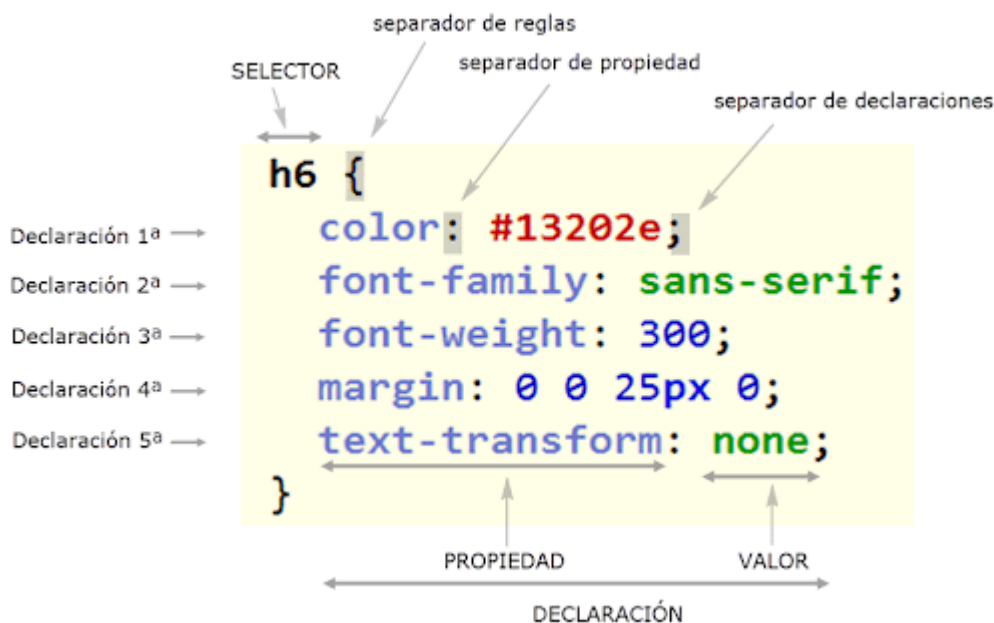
separador de reglas

separador de propiedad

SELECTOR

separador de declaraciones

h6 {

Declaración 1ª color: #13202e;

Declaración 2ª font-family: sans-serif;

Declaración 3ª font-weight: 300;

Declaración 4ª margin: 0 0 25px 0;

Declaración 5ª text-transform: none;

}

PROPIEDAD

VALOR

DECLARACIÓN